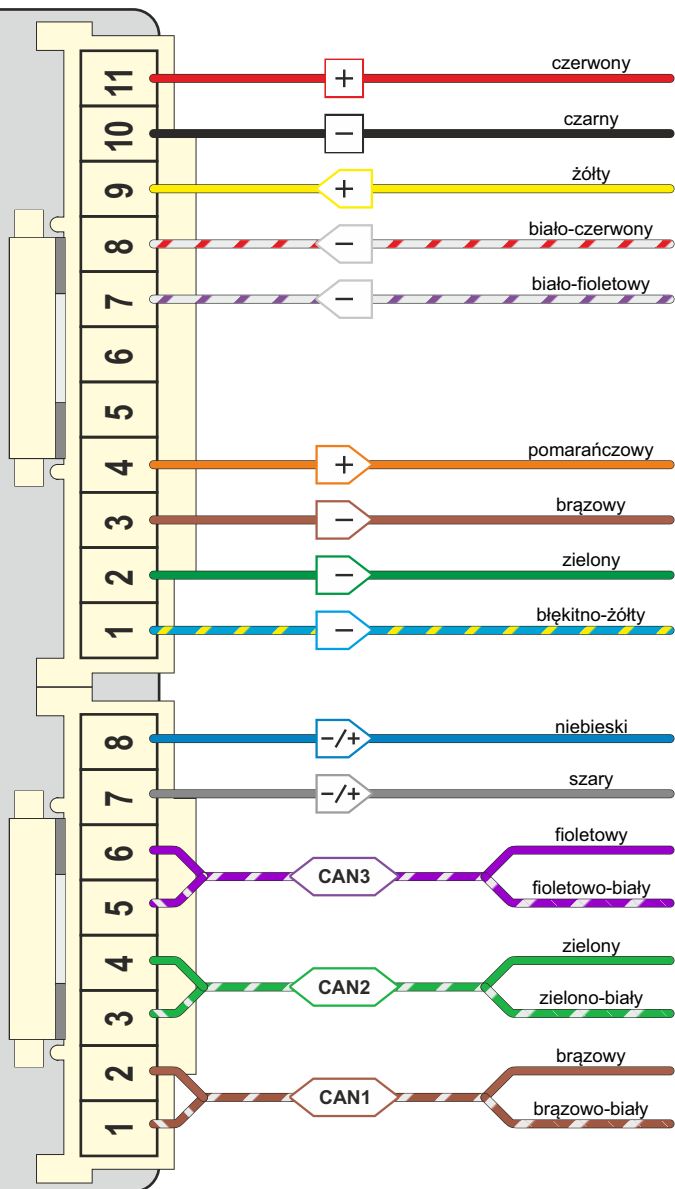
11
+
czerwony
10
−
czarny
9
+
żółty
8
−
biało-czerwony
7
−
biało-fioletowy
6
5
4
+
pomarańczowy
3
−
brązowy
2
−
zielony
1
−
błękitno-żółty

8
−/+
niebieski
7
−/+
szary
6
5
CAN3
fioletowy
fioletowo-biały
4
3
CAN2
zielony
zielono-biały
2
1
CAN1
brązowy
brązowo-biały